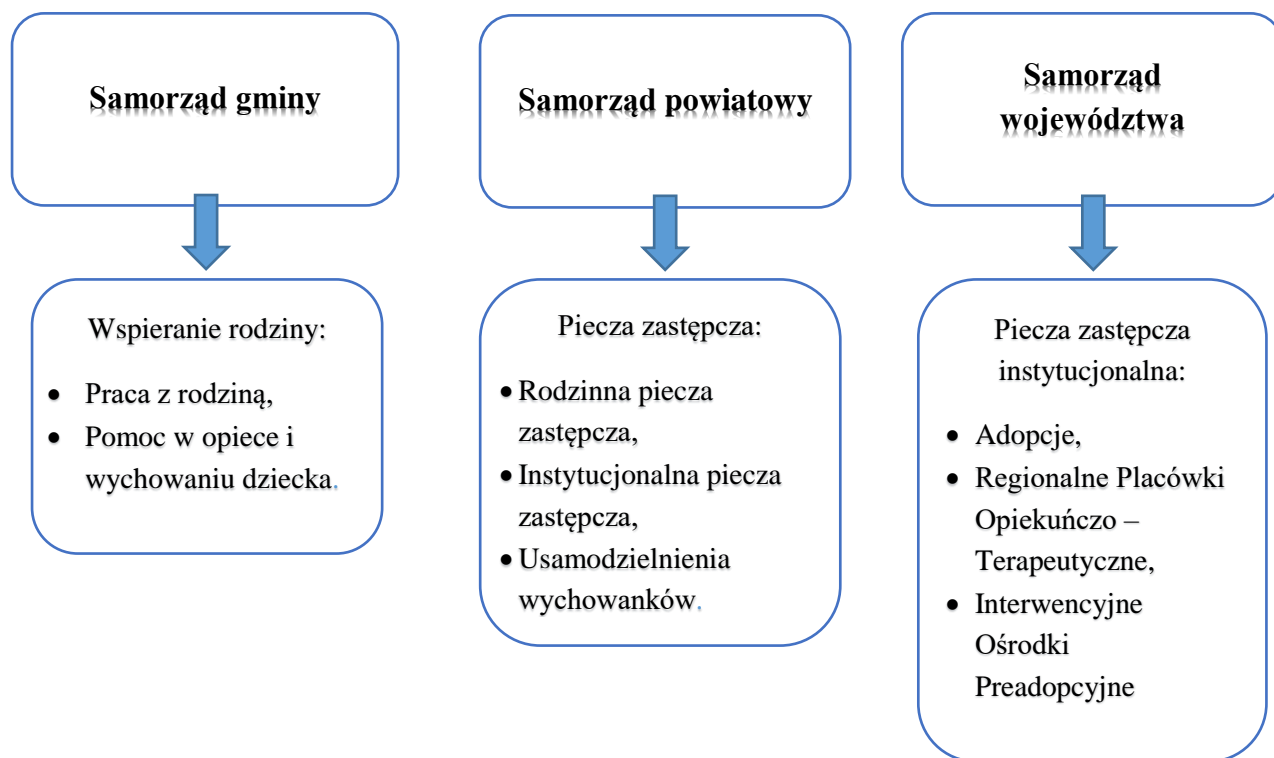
Samorząd gminy

Wspieranie rodziny:

- Praca z rodziną,
- Pomoc w opiece i wychowaniu dziecka.

Samorząd powiatowy

Piecza zastępcza:

- Rodzinna piecza zastępcza,
- Instytucjonalna piecza zastępcza,
- Usamodzielnienia wychowanków.

Samorząd województwa

Piecza zastępcza instytucjonalna:

- Adopcje,
- Regionalne Placówki Opiekuńczo – Terapeutyczne,
- Interwencyjne Ośrodki Preadopcyjne